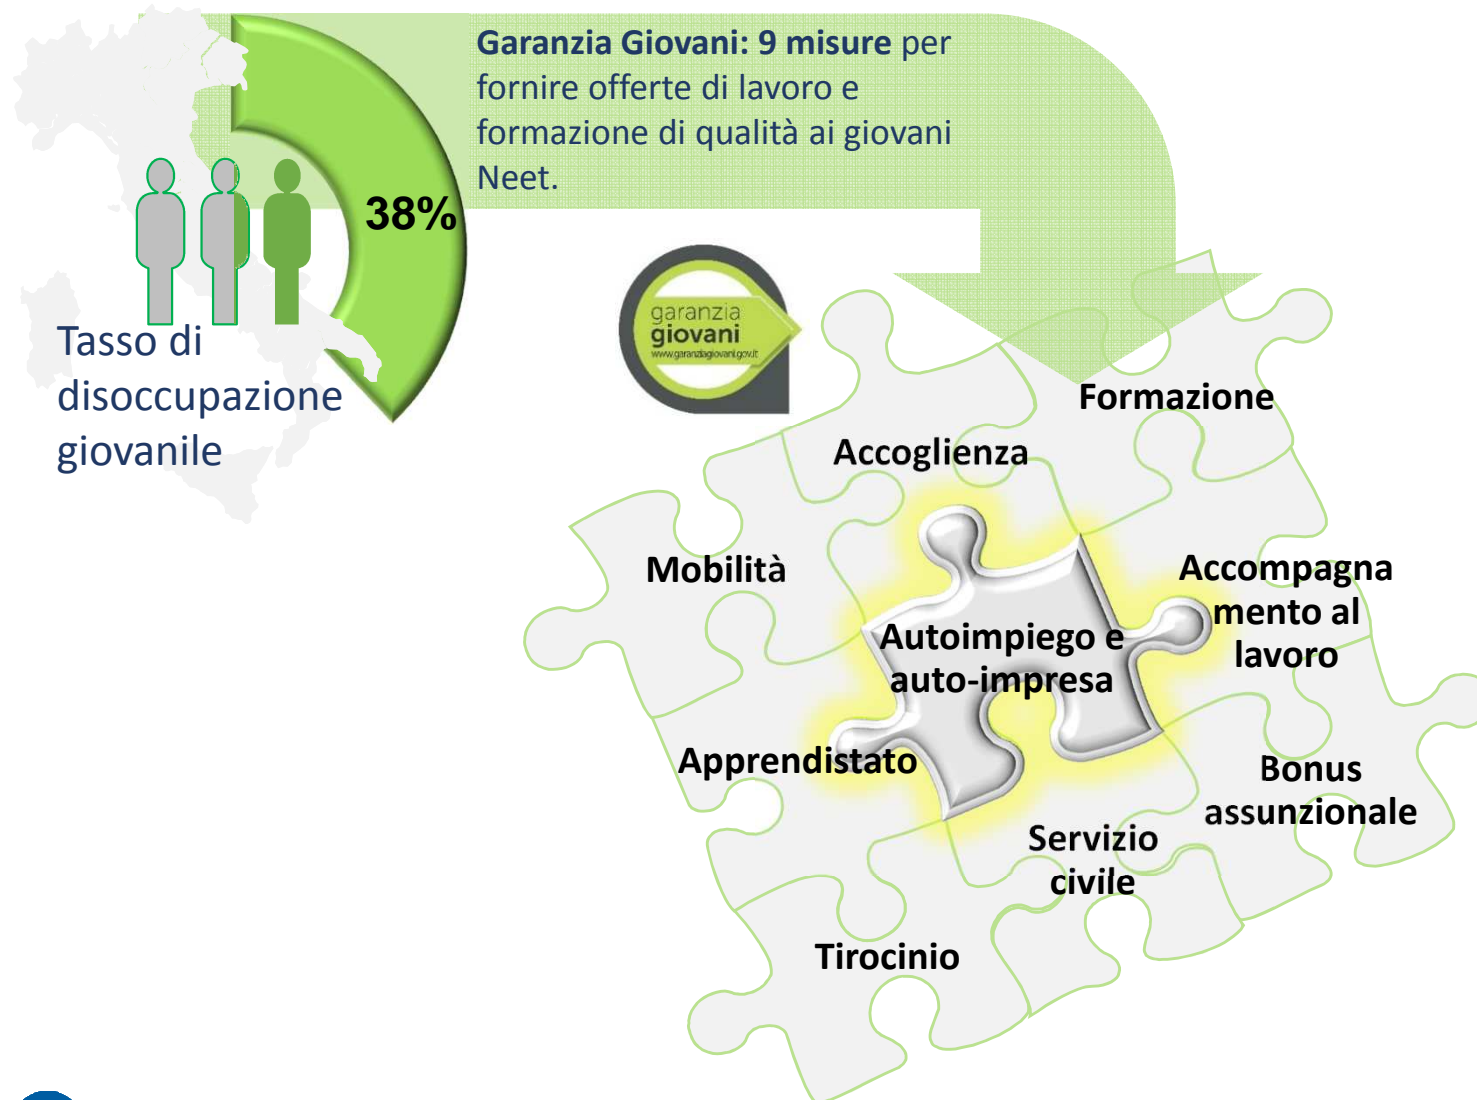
Garanzia Giovani: 9 misure per fornire offerte di lavoro e formazione di qualità ai giovani Neet.

38%

Tasso di disoccupazione giovanile

garanzia giovani www.garanziagiovani.gov.it

Formazione

Accoglienza

Mobilità

Accompagnamento al lavoro

Autoimpiego e auto-impresa

Apprendistato

Bonus assunzionale

Servizio civile

Tirocinio